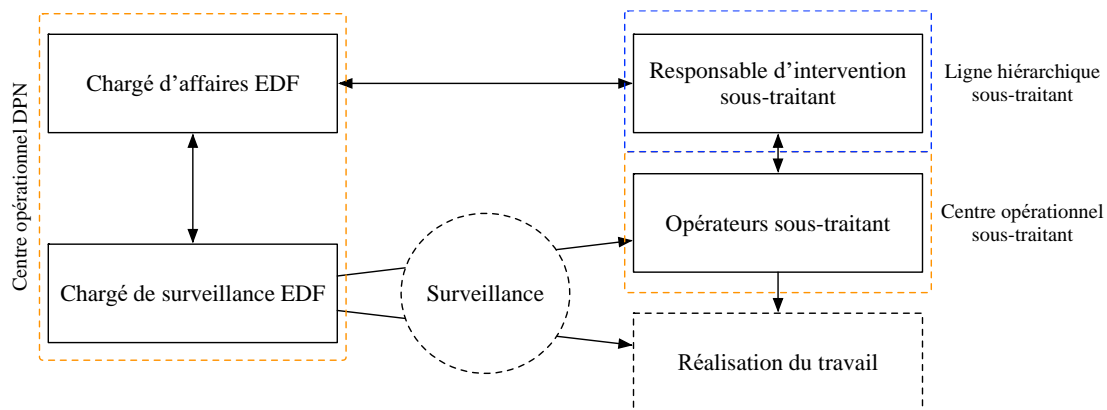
Centre opérationnel DPN

Chargé d'affaires EDF

Chargé de surveillance EDF

Surveillance

Responsable d'intervention sous-traitant

Ligne hiérarchique sous-traitant

Opérateurs sous-traitant

Centre opérationnel sous-traitant

Réalisation du travail